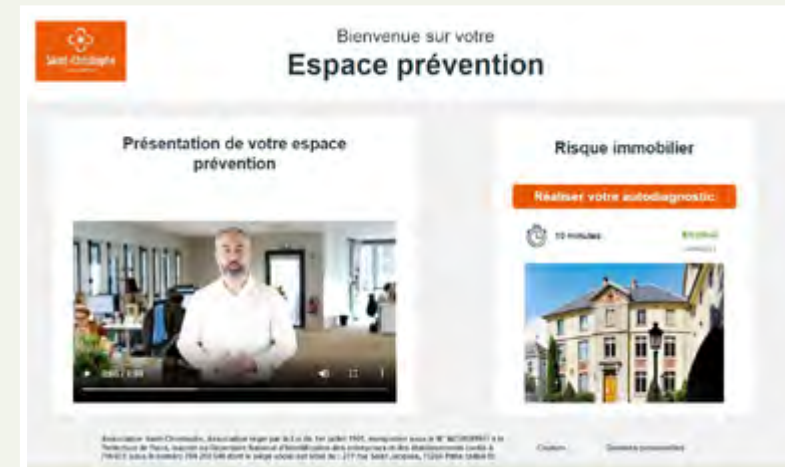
Saint-Christophe

Bienvenue sur votre
Espace prévention

Présentation de votre espace prévention

0:00 / 1:48

Risque immobilier

Réaliser votre autodiagnostic

10 minutes

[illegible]

Association Saint-Christophe, Association régie par la Loi du 1er juillet 1901, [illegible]

Cookies

Données personnelles